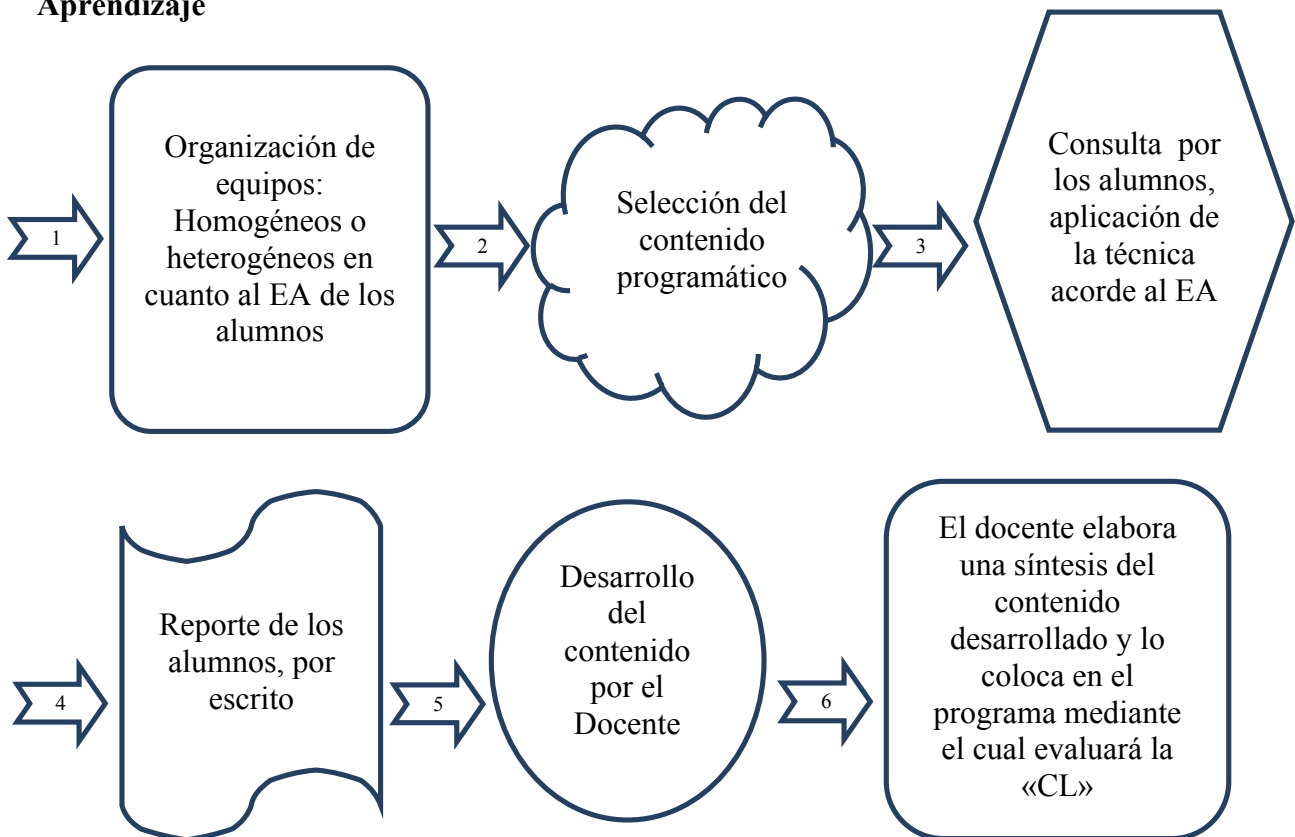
Aprendizaje

1

Organización de equipos: Homogéneos o heterogéneos en cuanto al EA de los alumnos

2

Selección del contenido programático

3

Consulta por los alumnos, aplicación de la técnica acorde al EA

4

Reporte de los alumnos, por escrito

5

Desarrollo del contenido por el Docente

6

El docente elabora una síntesis del contenido desarrollado y lo coloca en el programa mediante el cual evaluará la «CL»